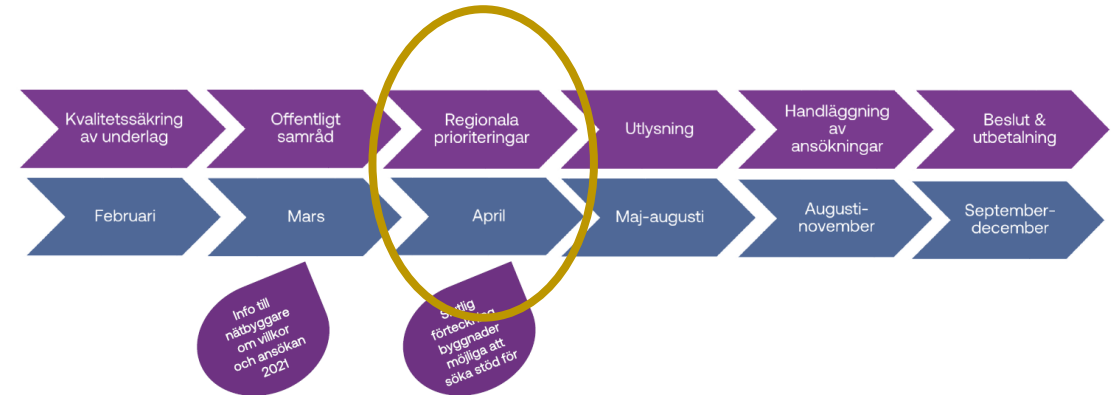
Kvalitetssäkring av underlag

Offentligt samråd

Regionala prioriteringar

Utlysning

Handläggning av ansökningar

Beslut & utbetalning

Februari

Mars

April

Maj-augusti

Augusti-november

September-december

Info till nätbyggare om villkor och ansökan 2021

S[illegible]tlig förteck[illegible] byggnader möjliga att söka stöd för